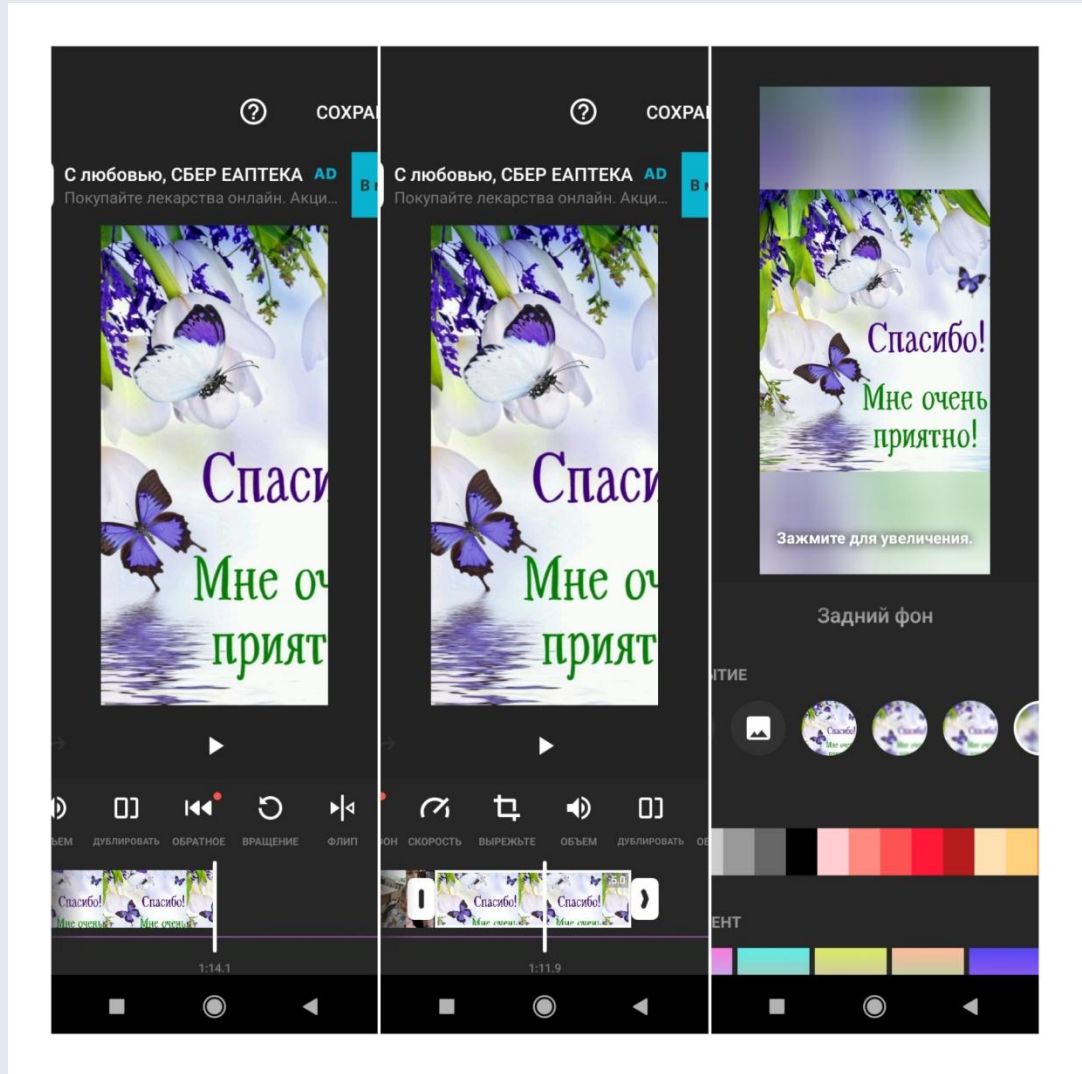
СОХРА

С любовью, СБЕР ЕАПТЕКА AD
Покупайте лекарства онлайн. Акци...
В

Спаси
Мне оч
прият

ЪЕМ ДУБЛИРОВАТЬ ОБРАТНОЕ ВРАЩЕНИЕ ФЛИП

Спасибо! Мне очень Спасибо! Мне очень

1:14.1

СОХРА

С любовью, СБЕР ЕАПТЕКА AD
Покупайте лекарства онлайн. Акци...
В

Спаси
Мне оч
прият

ФОН СКОРОСТЬ ВЫРЕЖЬТЕ ОБЪЕМ ДУБЛИРОВАТЬ ОБ

Спасибо! Мне очень Спасибо! Мне очень
5.0

1:11.9

Спасибо!
Мне очень приятно!

Зажмите для увеличения.

Задний фон

ЫТИЕ

ЕНТ